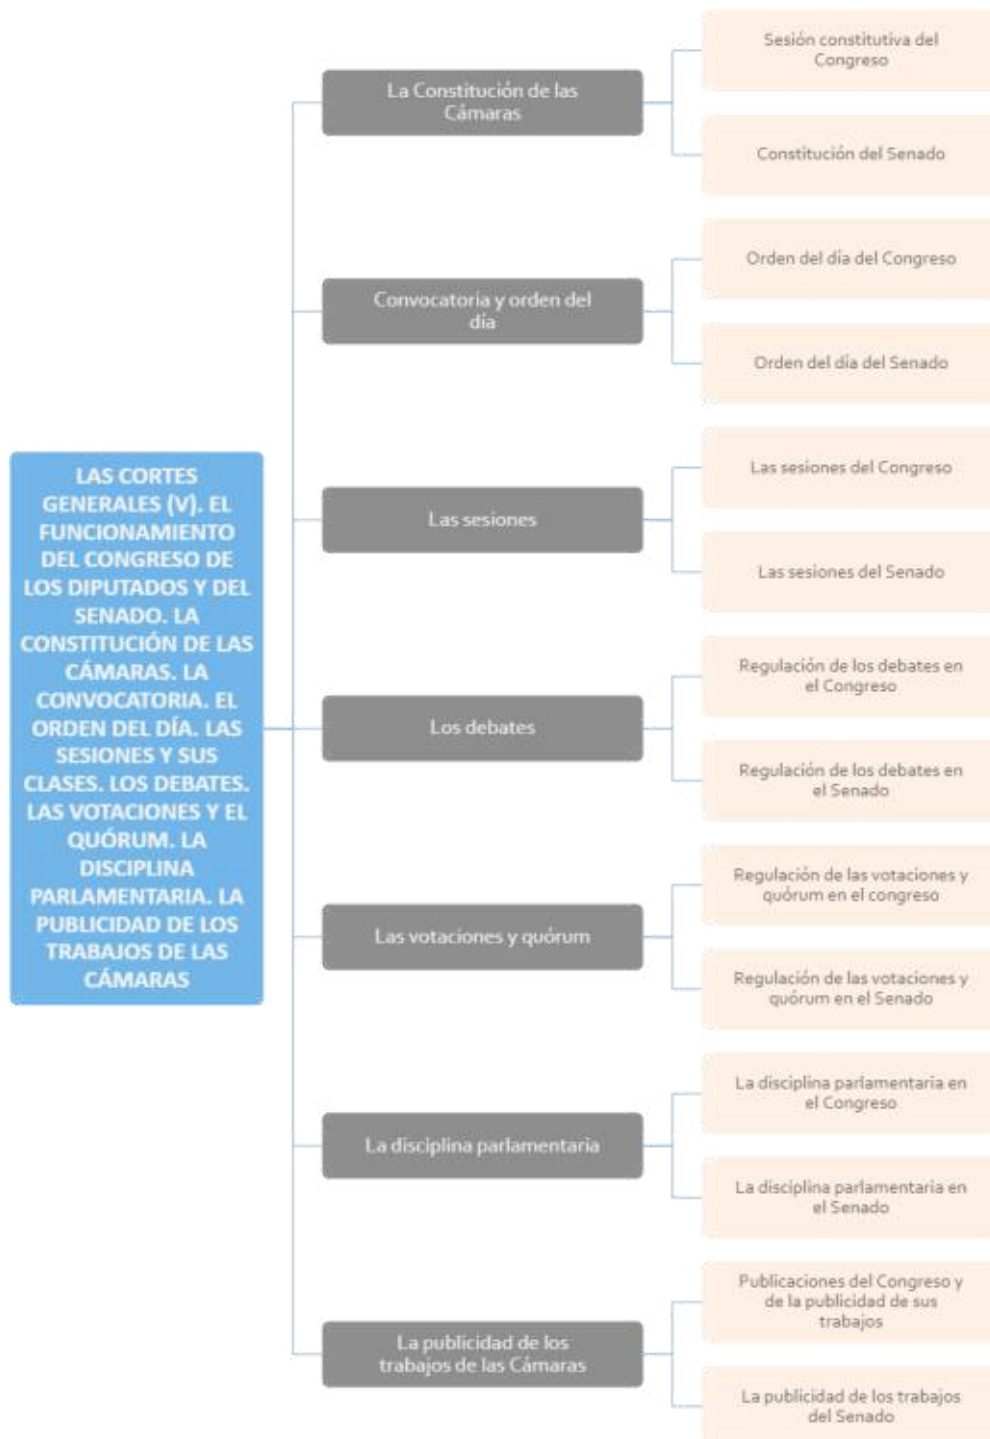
LAS CORTES GENERALES (V). EL FUNCIONAMIENTO DEL CONGRESO DE LOS DIPUTADOS Y DEL SENADO. LA CONSTITUCIÓN DE LAS CÁMARAS. LA CONVOCATORIA. EL ORDEN DEL DÍA. LAS SESIONES Y SUS CLASES. LOS DEBATES. LAS VOTACIONES Y EL QUÓRUM. LA DISCIPLINA PARLAMENTARIA. LA PUBLICIDAD DE LOS TRABAJOS DE LAS CÁMARAS

La Constitución de las Cámaras

Sesión constitutiva del Congreso

Constitución del Senado

Convocatoria y orden del día

Orden del día del Congreso

Orden del día del Senado

Las sesiones

Las sesiones del Congreso

Las sesiones del Senado

Los debates

Regulación de los debates en el Congreso

Regulación de los debates en el Senado

Las votaciones y quórum

Regulación de las votaciones y quórum en el congreso

Regulación de las votaciones y quórum en el Senado

La disciplina parlamentaria

La disciplina parlamentaria en el Congreso

La disciplina parlamentaria en el Senado

La publicidad de los trabajos de las Cámaras

Publicaciones del Congreso y de la publicidad de sus trabajos

La publicidad de los trabajos del Senado